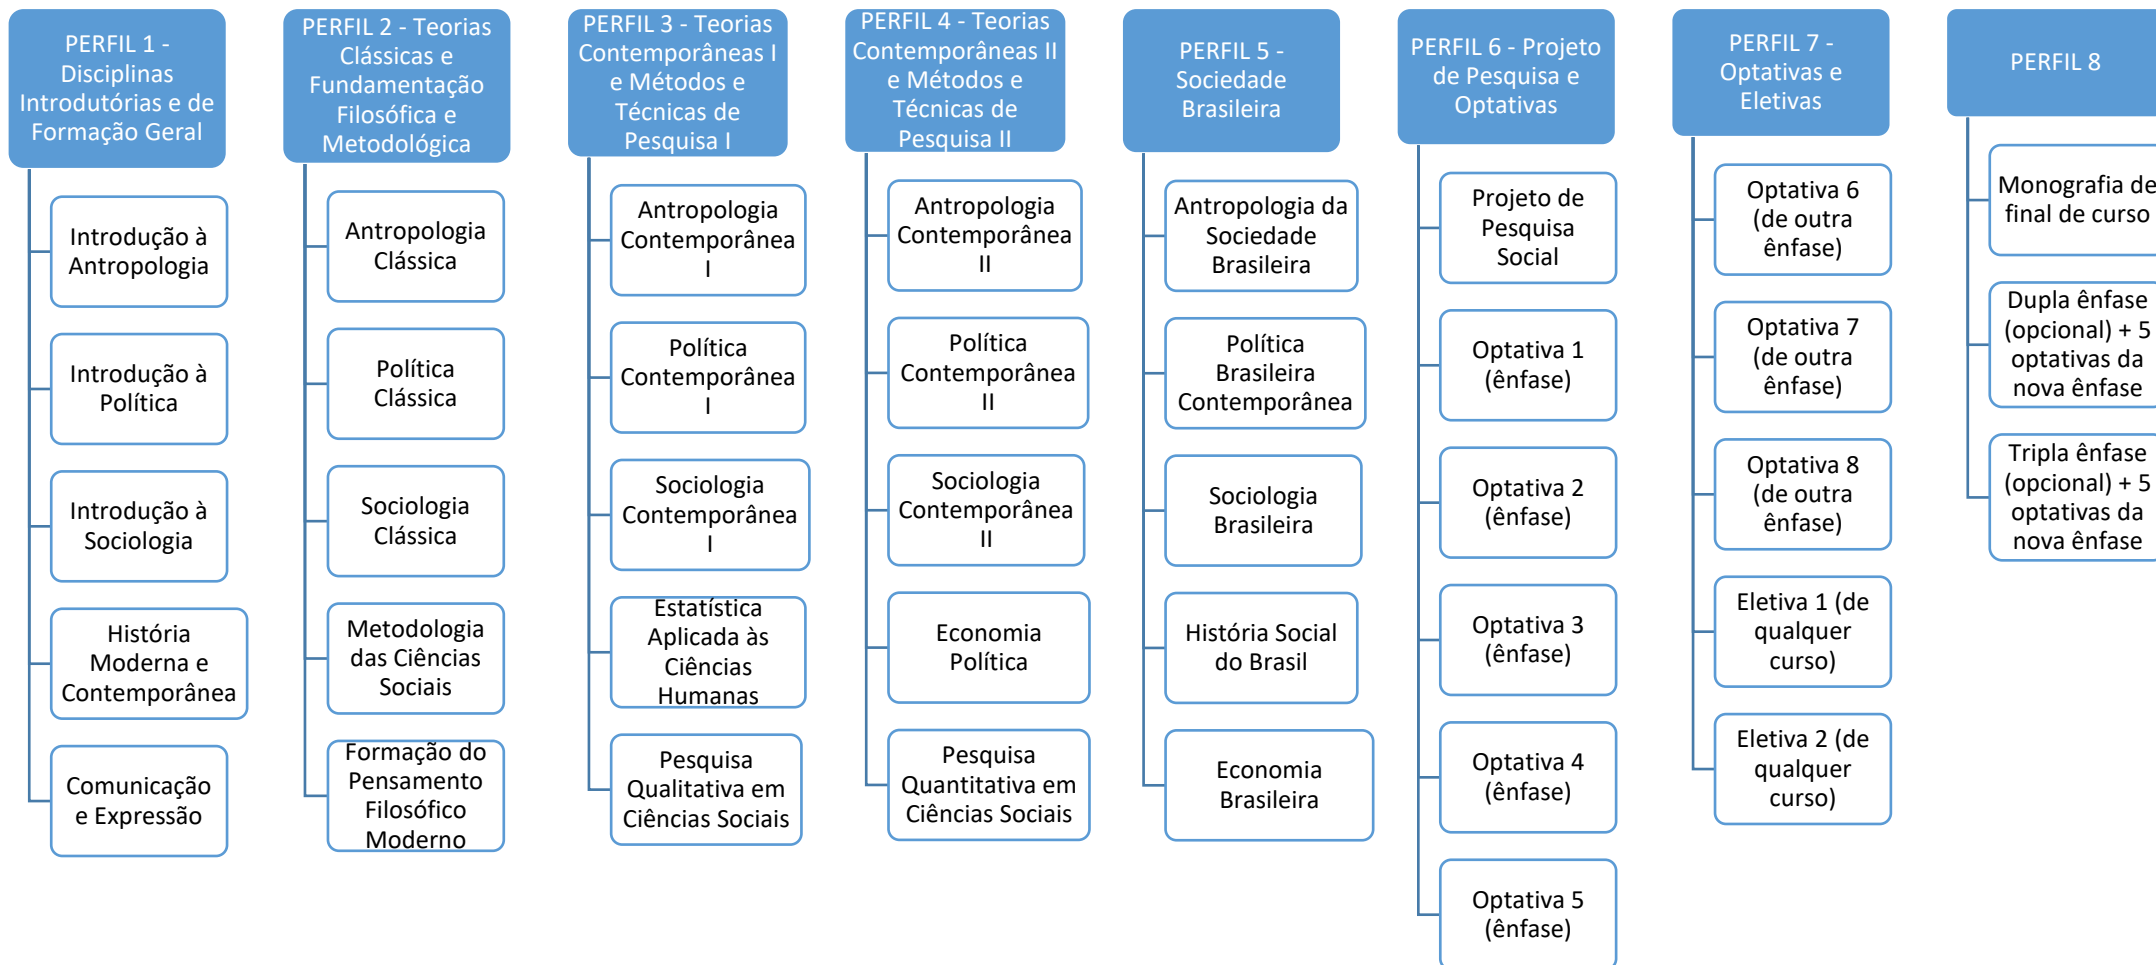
PERFIL 1 - Disciplinas Introdutórias e de Formação Geral

Introdução à Antropologia

Introdução à Política

Introdução à Sociologia

História Moderna e Contemporânea

Comunicação e Expressão

PERFIL 2 - Teorias Clássicas e Fundamentação Filosófica e Metodológica

Antropologia Clássica

Política Clássica

Sociologia Clássica

Metodologia das Ciências Sociais

Formação do Pensamento Filosófico Moderno

PERFIL 3 - Teorias Contemporâneas I e Métodos e Técnicas de Pesquisa I

Antropologia Contemporânea I

Política Contemporânea I

Sociologia Contemporânea I

Estatística Aplicada às Ciências Humanas

Pesquisa Qualitativa em Ciências Sociais

PERFIL 4 - Teorias Contemporâneas II e Métodos e Técnicas de Pesquisa II

Antropologia Contemporânea II

Política Contemporânea II

Sociologia Contemporânea II

Economia Política

Pesquisa Quantitativa em Ciências Sociais

PERFIL 5 - Sociedade Brasileira

Antropologia da Sociedade Brasileira

Política Brasileira Contemporânea

Sociologia Brasileira

História Social do Brasil

Economia Brasileira

PERFIL 6 - Projeto de Pesquisa e Optativas

Projeto de Pesquisa Social

Optativa 1 (ênfase)

Optativa 2 (ênfase)

Optativa 3 (ênfase)

Optativa 4 (ênfase)

Optativa 5 (ênfase)

PERFIL 7 - Optativas e Eletivas

Optativa 6 (de outra ênfase)

Optativa 7 (de outra ênfase)

Optativa 8 (de outra ênfase)

Eletiva 1 (de qualquer curso)

Eletiva 2 (de qualquer curso)

PERFIL 8

Monografia de final de curso

Dupla ênfase (opcional) + 5 optativas da nova ênfase

Tripla ênfase (opcional) + 5 optativas da nova ênfase